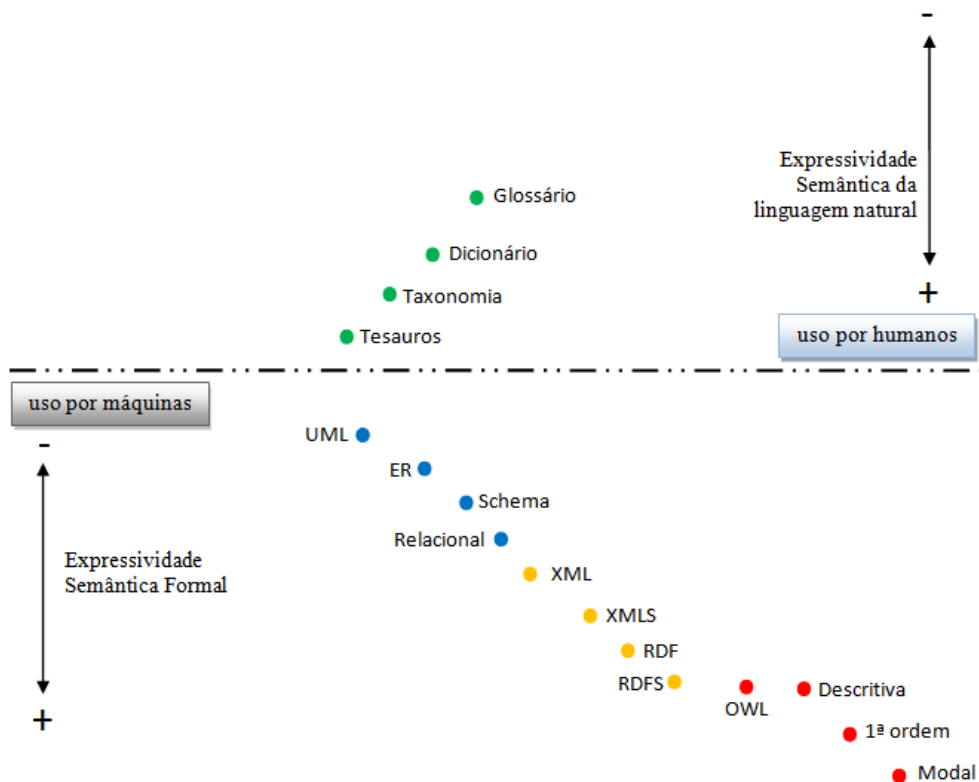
-

Expressividade Semântica da linguagem natural

+

Glossário

Dicionário

Taxonomia

Tesauros

uso por humanos

uso por máquinas

-

Expressividade Semântica Formal

+

UML

ER

Schema

Relacional

XML

XMLS

RDF

RDFS

OWL

Descritiva

1ª ordem

Modal